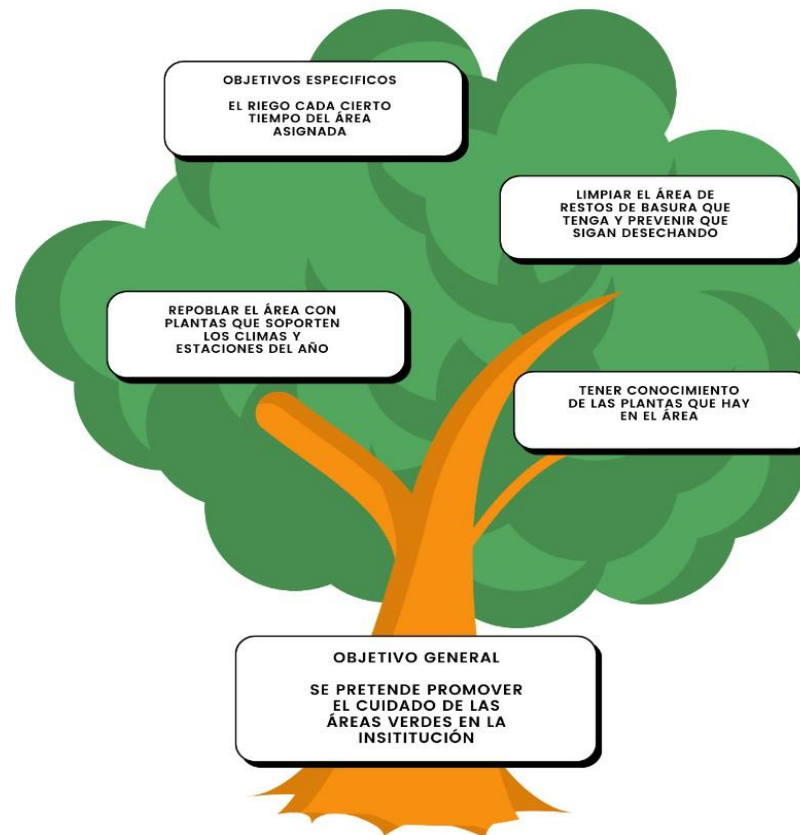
OBJETIVOS ESPECIFICOS

EL RIEGO CADA CIERTO TIEMPO DEL ÁREA ASIGNADA

LIMPIAR EL ÁREA DE RESTOS DE BASURA QUE TENGA Y PREVENIR QUE SIGAN DESECHANDO

REPOBLAR EL ÁREA CON PLANTAS QUE SOPORTEN LOS CLIMAS Y ESTACIONES DEL AÑO

TENER CONOCIMIENTO DE LAS PLANTAS QUE HAY EN EL ÁREA

OBJETIVO GENERAL

SE PRETENDE PROMOVER EL CUIDADO DE LAS ÁREAS VERDES EN LA INSITITUCIÓN